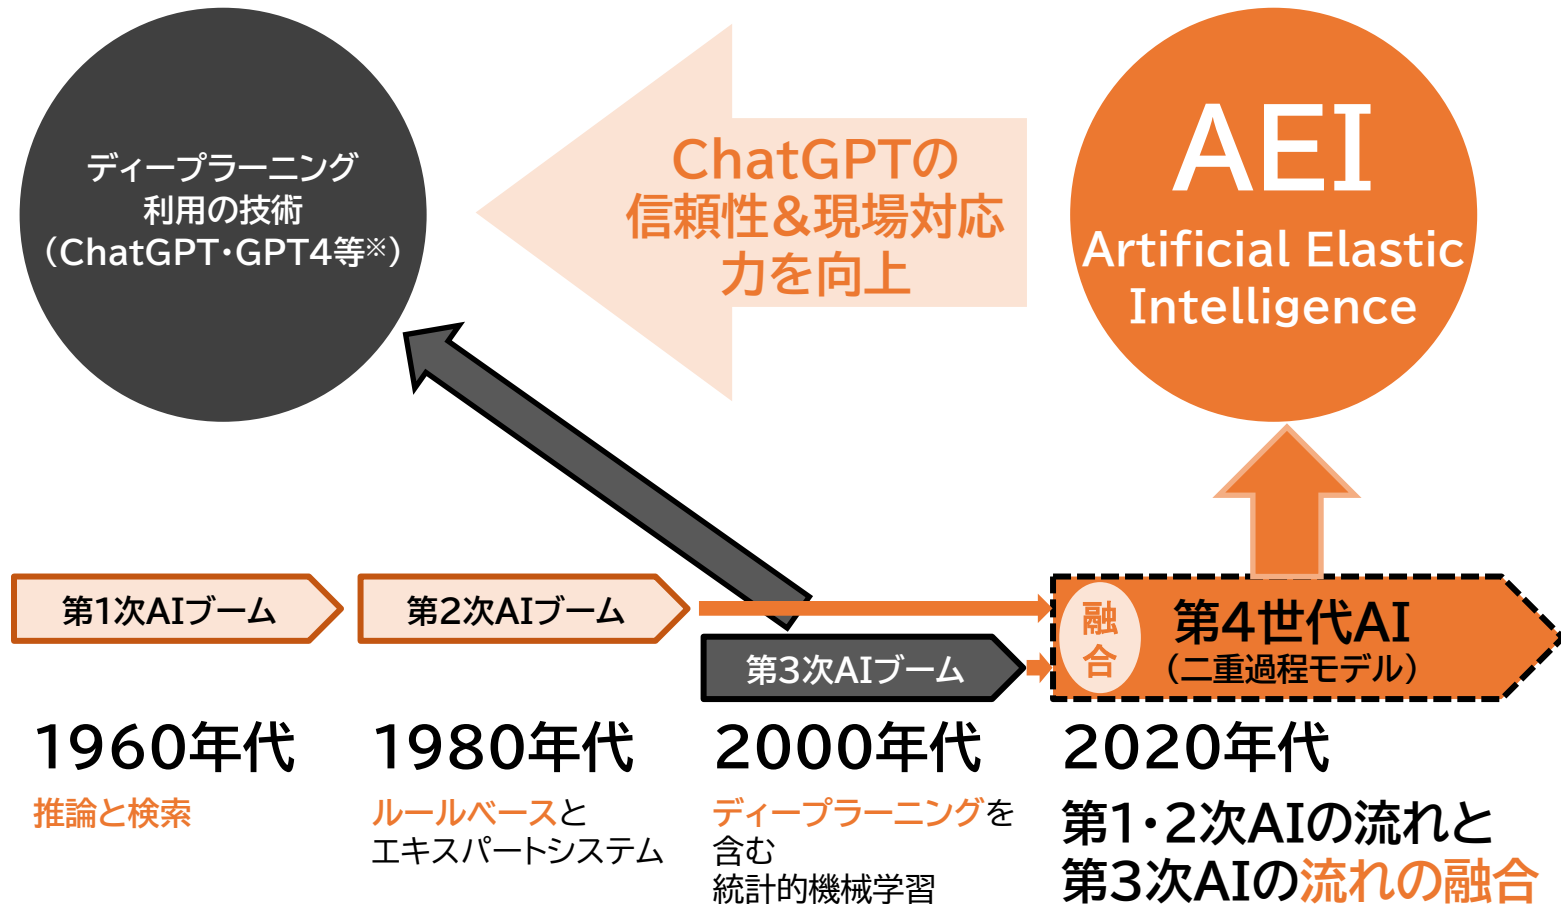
ディープラーニング
利用の技術
（ChatGPT･GPT4等※）

ChatGPTの
信頼性&現場対応
力を向上

AEI
Artificial Elastic
Intelligence

第1次AIブーム

第2次AIブーム

第3次AIブーム

融
合

第4世代AI
（二重過程モデル）

1960年代
推論と検索

1980年代
ルールベースと
エキスパートシステム

2000年代
ディープラーニングを
含む
統計的機械学習

2020年代
第1･2次AIの流れと
第3次AIの流れの融合